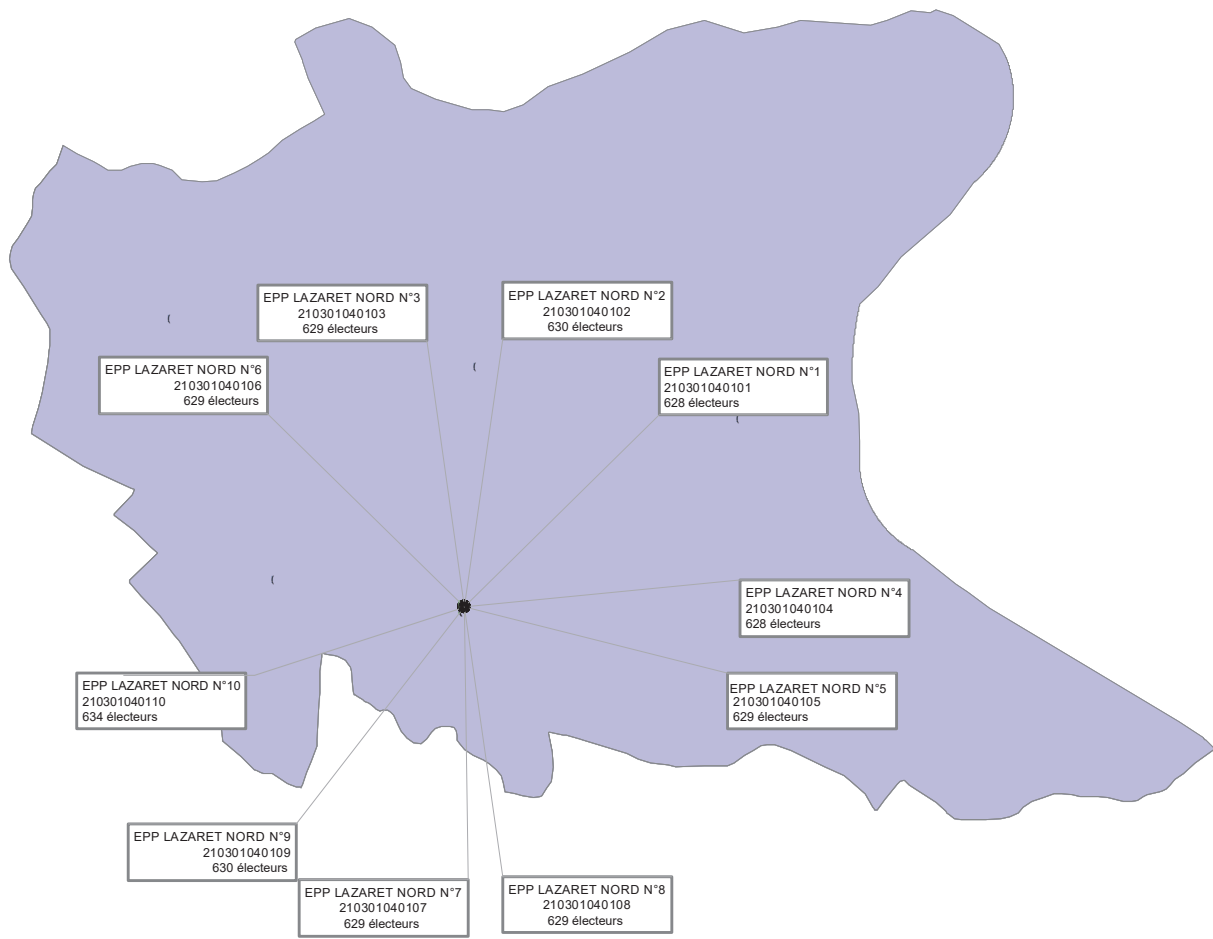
EPP LAZARET NORD N°3
210301040103
629 électeurs

EPP LAZARET NORD N°2
210301040102
630 électeurs

EPP LAZARET NORD N°6
210301040106
629 électeurs

EPP LAZARET NORD N°1
210301040101
628 électeurs

EPP LAZARET NORD N°4
210301040104
628 électeurs

EPP LAZARET NORD N°10
210301040110
634 électeurs

EPP LAZARET NORD N°5
210301040105
629 électeurs

EPP LAZARET NORD N°9
210301040109
630 électeurs

EPP LAZARET NORD N°7
210301040107
629 électeurs

EPP LAZARET NORD N°8
210301040108
629 électeurs